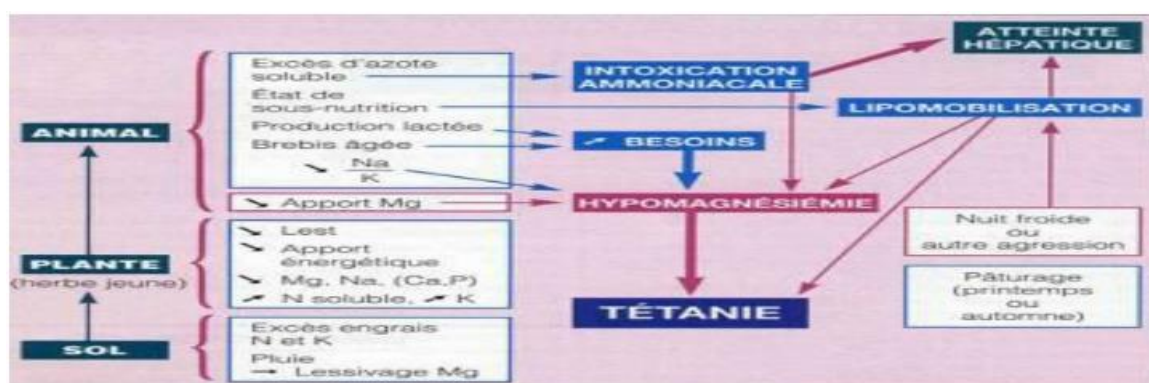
ANIMAL

PLANTE
(herbe jeune)

SOL

Excès d'azote soluble
État de sous-nutrition
Production lactée
Brebis âgée
↘ $\frac{Na}{K}$

↘ Apport Mg

↘ Lest
↘ Apport énergétique
↘ Mg, Na, (Ca,P)
↗ N soluble, ↗ K

Excès engrais N et K
Pluie
→ Lessivage Mg

INTOXICATION AMMONIACALE

↗ BESOINS

HYPOMAGNÉSIÉMIE

TÉTANIE

ATTEINTE HÉPATIQUE

LIPOMOBILISATION

Nuit froide ou autre agression

Pâturage (printemps ou automne)